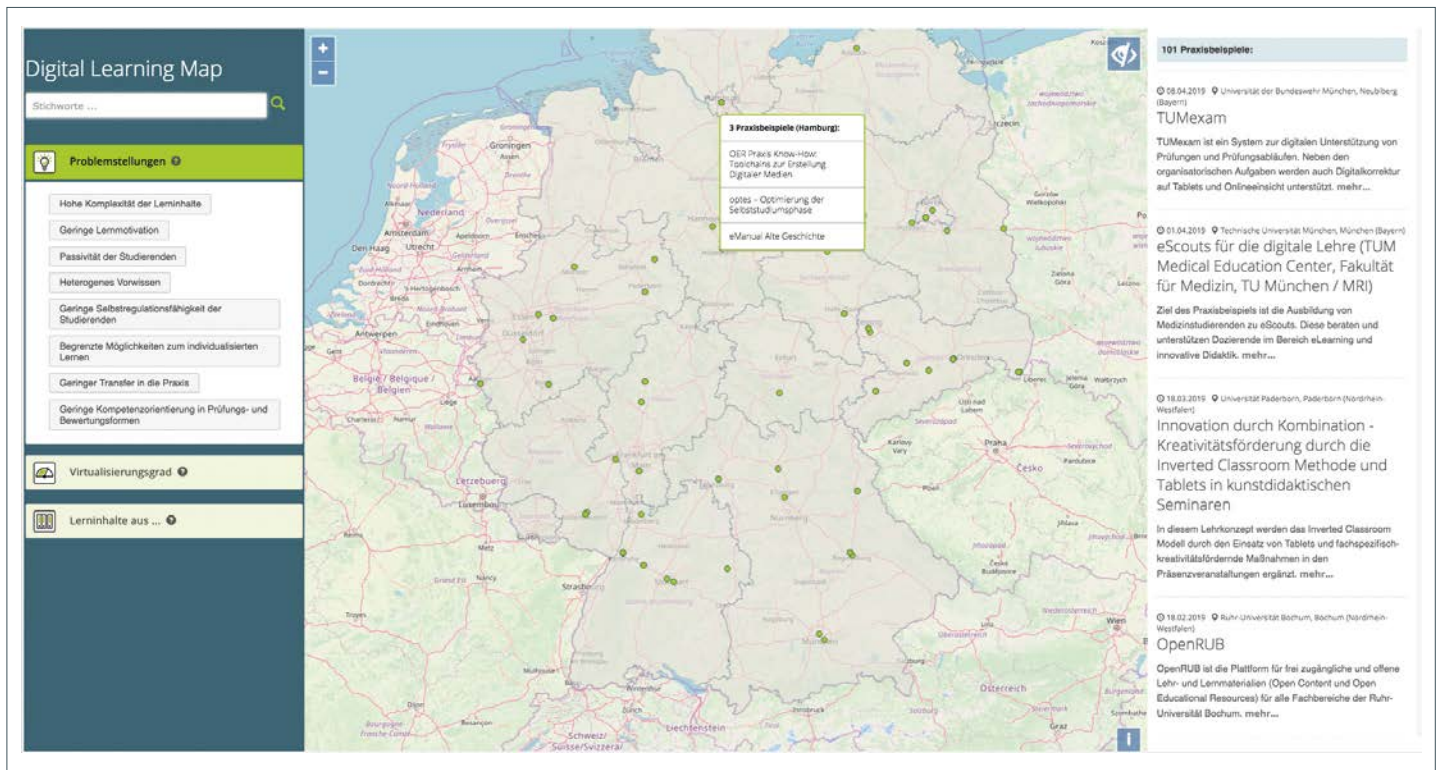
Digital Learning Map

Stichworte ...

Problemstellungen

Hohe Komplexität der Lerninhalte

Geringe Lernmotivation

Passivität der Studierenden

Heterogenes Vorwissen

Geringe Selbstregulationsfähigkeit der Studierenden

Begrenzte Möglichkeiten zum individualisierten Lernen

Geringer Transfer in die Praxis

Geringe Kompetenzorientierung in Prüfungs- und Bewertungsformen

Virtualisierungsgrad

Lerninhalte aus ...

+
−

3 Praxisbeispiele (Hamburg):

OER Praxis Know-How: Toolchains zur Erstellung Digitaler Medien

optes - Optimierung der Selbststudiumsphase

eManual Alte Geschichte

Groningen
Assen
Nederland
Amsterdam
Den Haag
Utrecht
Apeldoorn
Enschede
Rotterdam
Dordrecht
Arnhem
Nijmegen
Eindhoven
Antwerpen
Gent
Belgїe / Belgique / Belgien
Charleroi
Namur
Liège
Letzebuerg
Luxembourg
Metz
Nancy
Strasbourg
Troyes
Dijon
Besançon
Schweiz/Suisse/Svizzera/
Liechtenstein
Zürich
Winterthur
Österreich
Wien
Graz
Praha
Česko
Liberec
Szczecin
Zielona Góra
Karlovy Vary
Plzeň
Linz
Salzburg

101 Praxisbeispiele:

08.04.2019 Universität der Bundeswehr München, Neubiberg (Bayern)
TUMexam
TUMexam ist ein System zur digitalen Unterstützung von Prüfungen und Prüfungsabläufen. Neben den organisatorischen Aufgaben werden auch Digitalkorrektur auf Tablets und Onlineeinsicht unterstützt. mehr...

01.04.2019 Technische Universität München, München (Bayern)
eScouts für die digitale Lehre (TUM Medical Education Center, Fakultät für Medizin, TU München / MRI)
Ziel des Praxisbeispiels ist die Ausbildung von Medizinstudierenden zu eScouts. Diese beraten und unterstützen Dozierende im Bereich eLearning und innovative Didaktik. mehr...

18.03.2019 Universität Paderborn, Paderborn (Nordrhein-Westfalen)
Innovation durch Kombination - Kreativitätsförderung durch die Inverted Classroom Methode und Tablets in kunstdidaktischen Seminaren
In diesem Lehrkonzept werden das Inverted Classroom Modell durch den Einsatz von Tablets und fachspezifisch-kreativitätsfördernde Maßnahmen in den Präsenzveranstaltungen ergänzt. mehr...

18.02.2019 Ruhr-Universität Bochum, Bochum (Nordrhein-Westfalen)
OpenRUB
OpenRUB ist die Plattform für frei zugängliche und offene Lehr- und Lernmaterialien (Open Content und Open Educational Resources) für alle Fachbereiche der Ruhr-Universität Bochum. mehr...